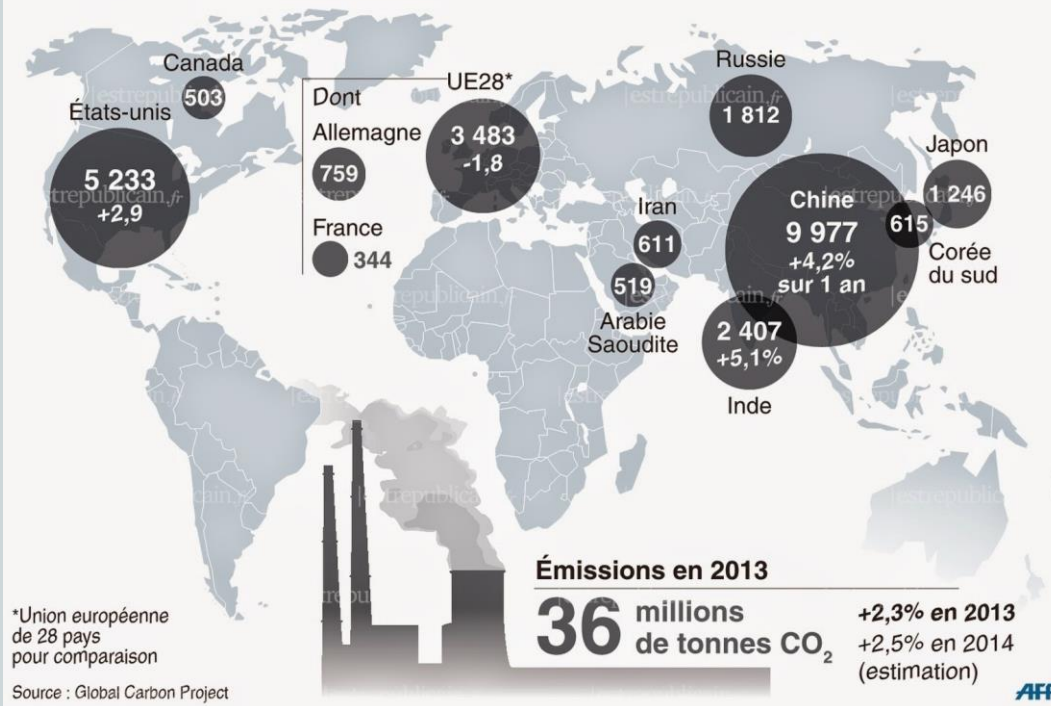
Canada
503
États-unis
5 233
+2,9
Dont
Allemagne
759
France
344
UE28*
3 483
-1,8
Russie
1 812
Japon
1 246
Chine
9 977
+4,2%
sur 1 an
615
Corée du sud
Iran
611
519
Arabie Saoudite
2 407
+5,1%
Inde

Émissions en 2013
36 millions de tonnes $CO_2$
+2,3% en 2013
+2,5% en 2014 (estimation)

*Union européenne de 28 pays pour comparaison

Source : Global Carbon Project

AFP